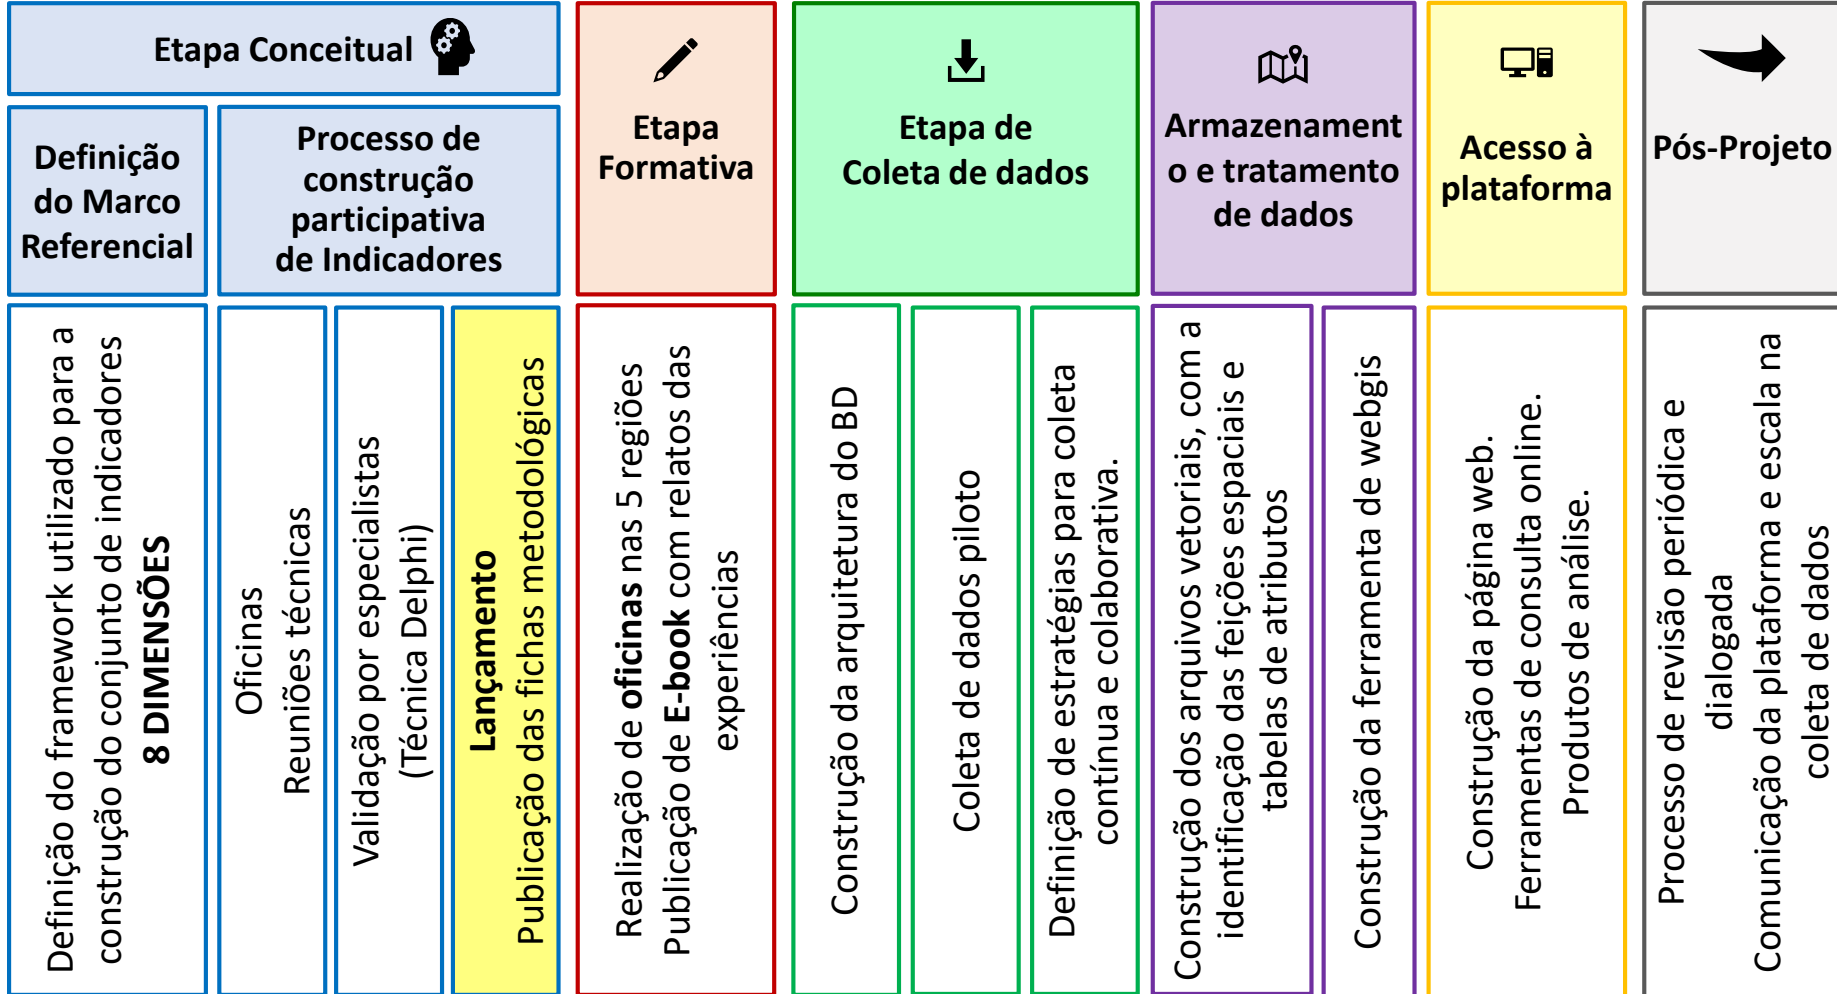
Etapa Conceitual

Definição do Marco Referencial

Processo de construção participativa de Indicadores

Etapa Formativa

Etapa de Coleta de dados

Armazenamento e tratamento de dados

Acesso à plataforma

Pós-Projeto

Definição do framework utilizado para a construção do conjunto de indicadores
8 DIMENSÕES

Oficinas
Reuniões técnicas

Validação por especialistas (Técnica Delphi)

Lançamento
Publicação das fichas metodológicas

Realização de oficinas nas 5 regiões
Publicação de E-book com relatos das experiências

Construção da arquitetura do BD

Coleta de dados piloto

Definição de estratégias para coleta contínua e colaborativa.

Construção dos arquivos vetoriais, com a identificação das feições espaciais e tabelas de atributos

Construção da ferramenta de webgis

Construção da página web.
Ferramentas de consulta online.
Produtos de análise.

Processo de revisão periódica e dialogada
Comunicação da plataforma e escala na coleta de dados